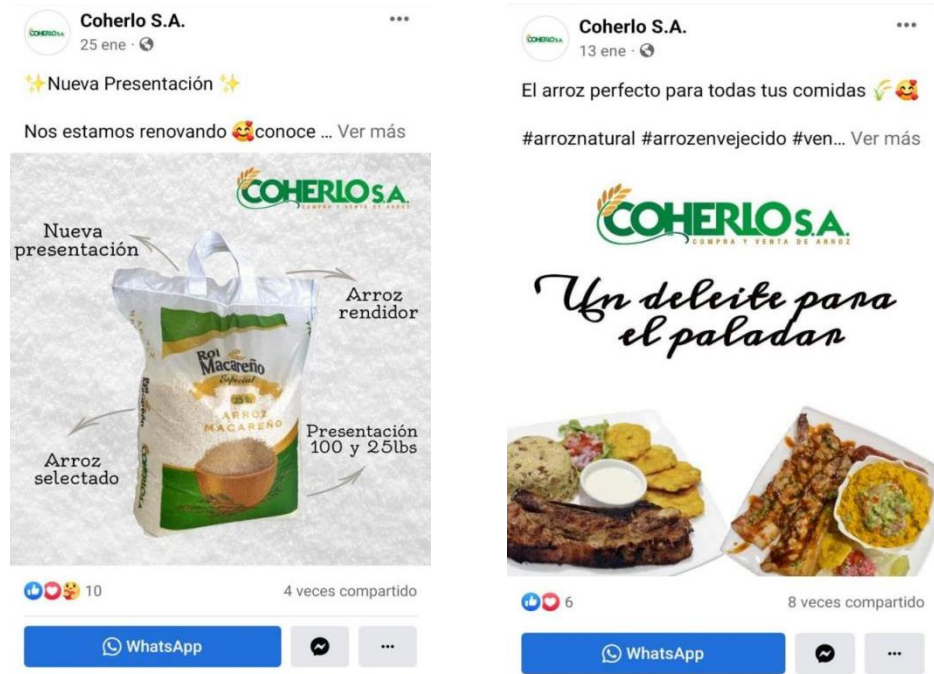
COHERLO S.A.

Coherlo S.A.
25 ene ·

✨Nueva Presentación ✨

Nos estamos renovando 🥰conoce ... Ver más

COHERLO S.A.
COMPRA Y VENTA DE ARROZ

Nueva presentación

Arroz rendidor

Roi Macareño Especial
25 lb
ARROZ MACAREÑO
COHERLO

Arroz selectado

Presentación 100 y 25lbs

10

4 veces compartido

WhatsApp

...

COHERLO S.A.

Coherlo S.A.
13 ene ·

El arroz perfecto para todas tus comidas 🌾🥰

#arroznatural #arrozenvejecido #ven... Ver más

COHERLO S.A.
COMPRA Y VENTA DE ARROZ

Un deleite para el paladar

6

8 veces compartido

WhatsApp

...